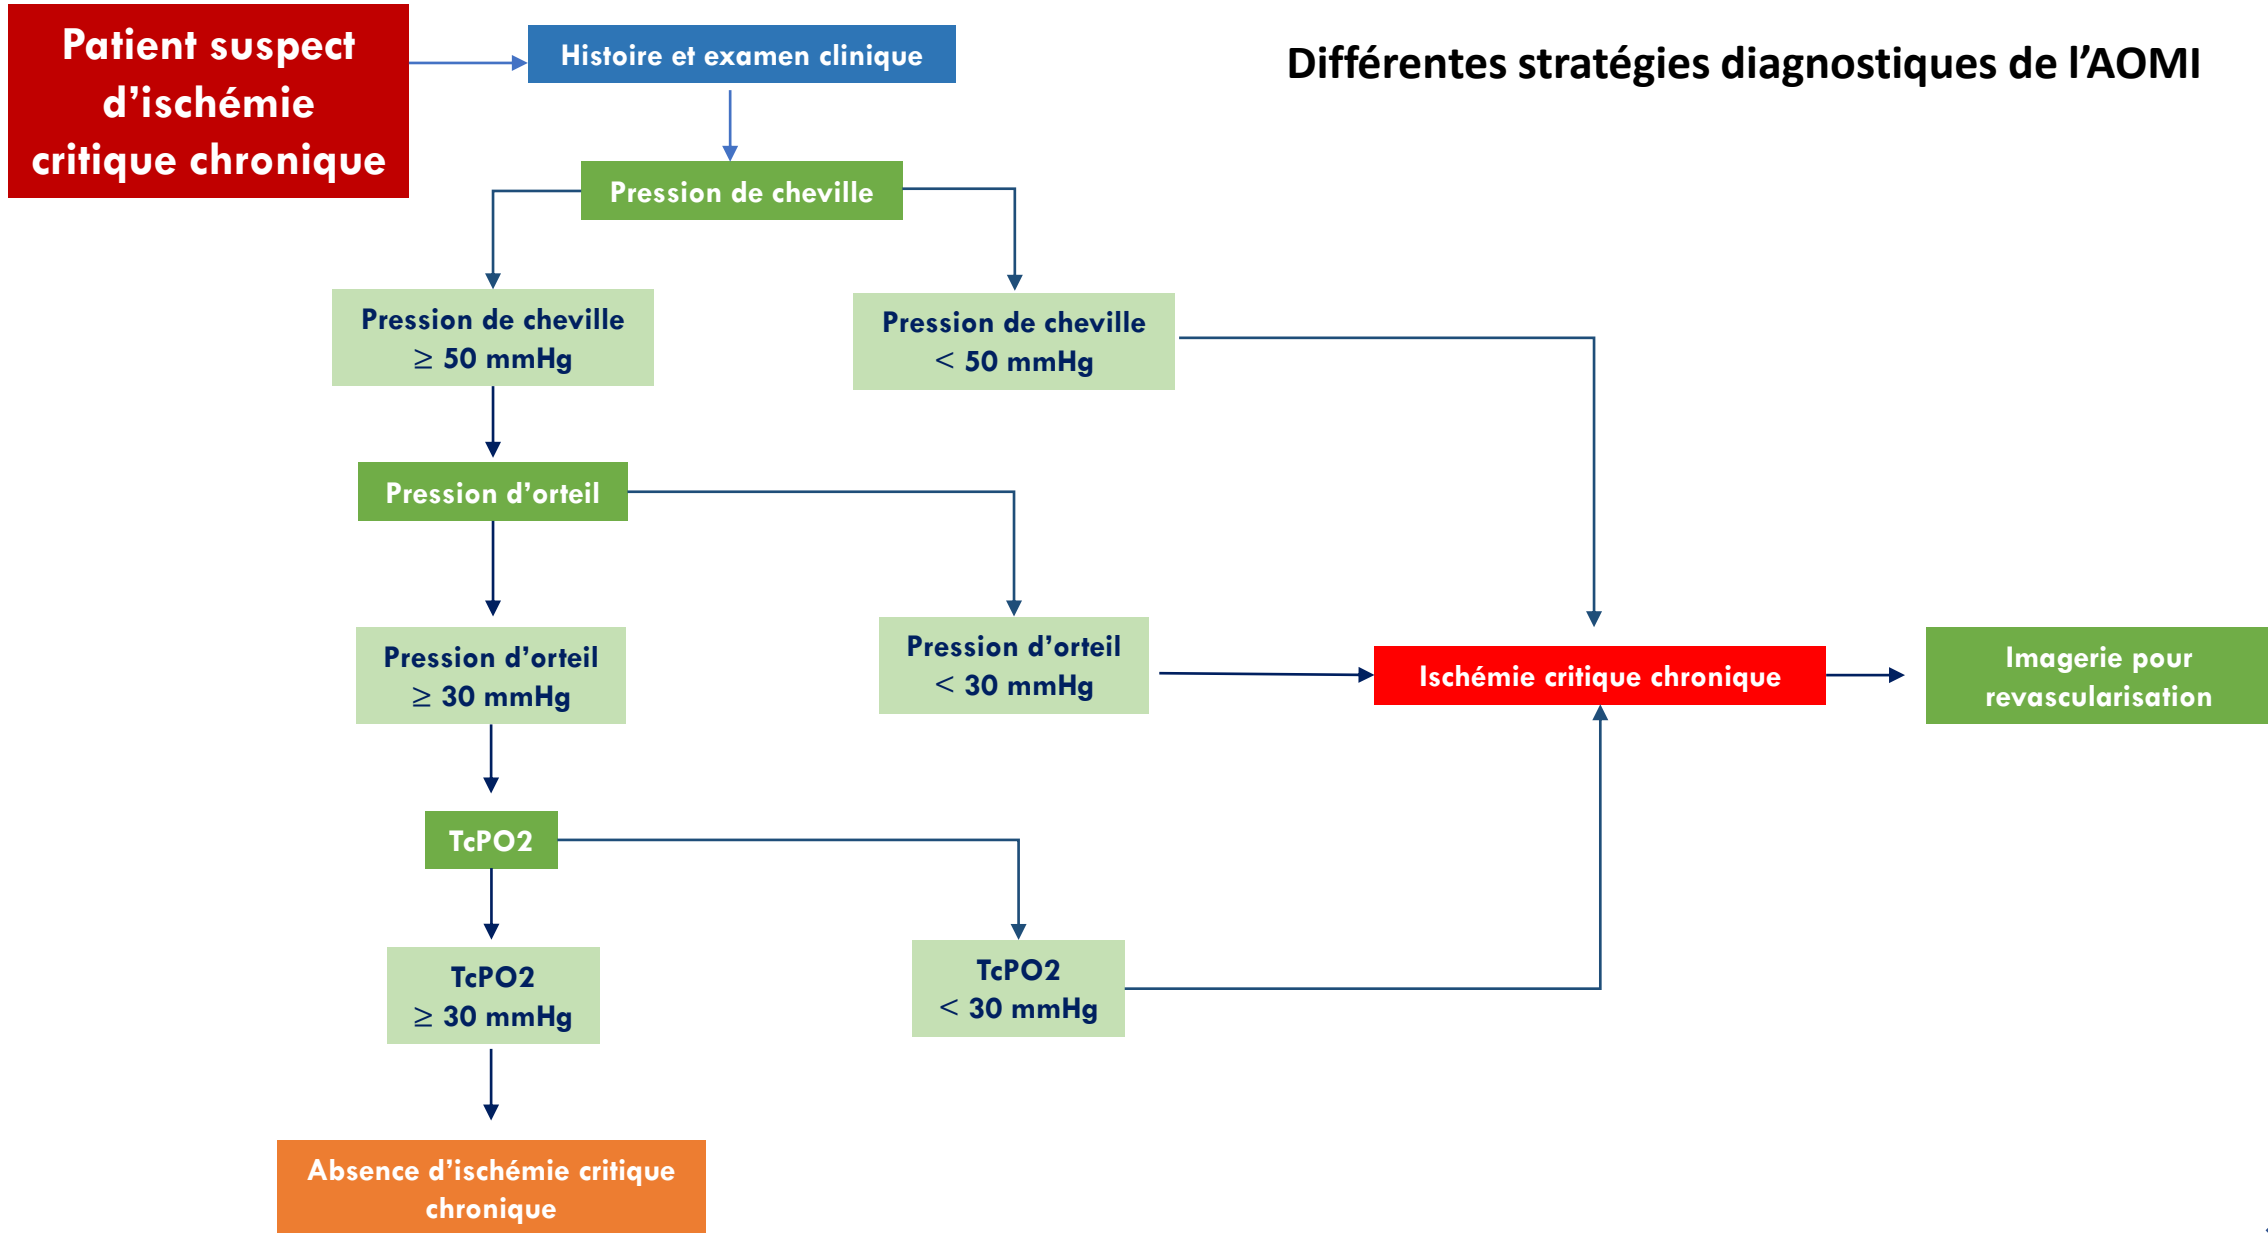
Patient suspect d'ischémie critique chronique

Histoire et examen clinique

Différentes stratégies diagnostiques de l'AOMI

Pression de cheville

Pression de cheville $\geq$ 50 mmHg

Pression de cheville $<$ 50 mmHg

Pression d'orteil

Pression d'orteil $\geq$ 30 mmHg

Pression d'orteil $<$ 30 mmHg

Ischémie critique chronique

Imagerie pour revascularisation

TcPO2

TcPO2 $\geq$ 30 mmHg

TcPO2 $<$ 30 mmHg

Absence d'ischémie critique chronique